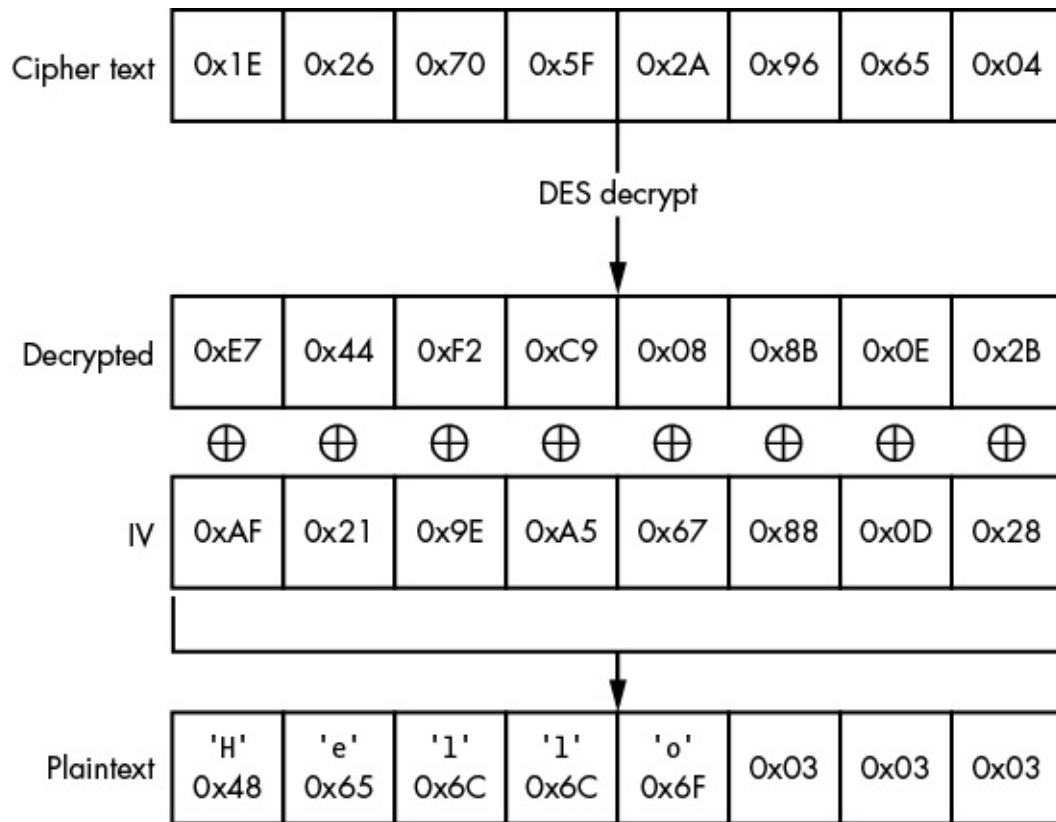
| Cipher text | 0x1E | 0x26 | 0x70 | 0x5F | 0x2A | 0x96 | 0x65 | 0x04 |
|---|---|---|---|---|---|---|---|---|

DES decrypt

| Decrypted | 0xE7 | 0x44 | 0xF2 | 0xC9 | 0x08 | 0x8B | 0x0E | 0x2B |
|---|---|---|---|---|---|---|---|---|

$\oplus$ $\oplus$ $\oplus$ $\oplus$ $\oplus$ $\oplus$ $\oplus$ $\oplus$

| IV | 0xAF | 0x21 | 0x9E | 0xA5 | 0x67 | 0x88 | 0x0D | 0x28 |
|---|---|---|---|---|---|---|---|---|

| Plaintext | 'H' 0x48 | 'e' 0x65 | 'l' 0x6C | 'l' 0x6C | 'o' 0x6F | 0x03 | 0x03 | 0x03 |
|---|---|---|---|---|---|---|---|---|